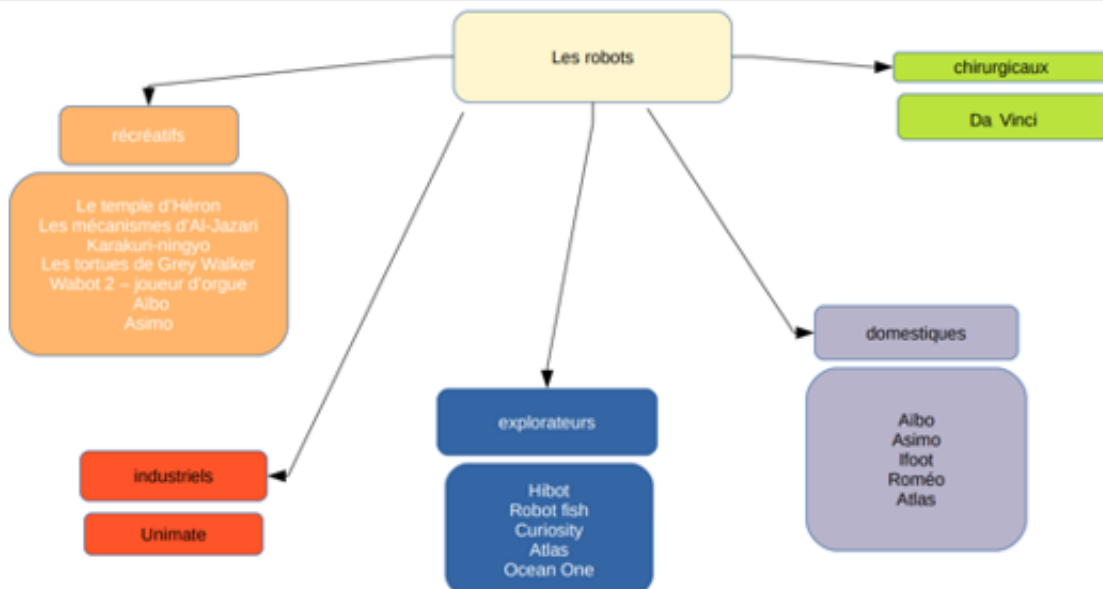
Les robots

récréatifs

Le temple d'Héron
Les mécanismes d'Al-Jazari
Karakuri-ningyo
Les tortues de Grey Walker
Wabot 2 – joueur d'orgue
Aibo
Asimo

chirurgicaux

Da Vinci

industriels

Unimate

explorateurs

Hibot
Robot fish
Curiosity
Atlas
Ocean One

domestiques

Aibo
Asimo
Ifoot
Roméo
Atlas